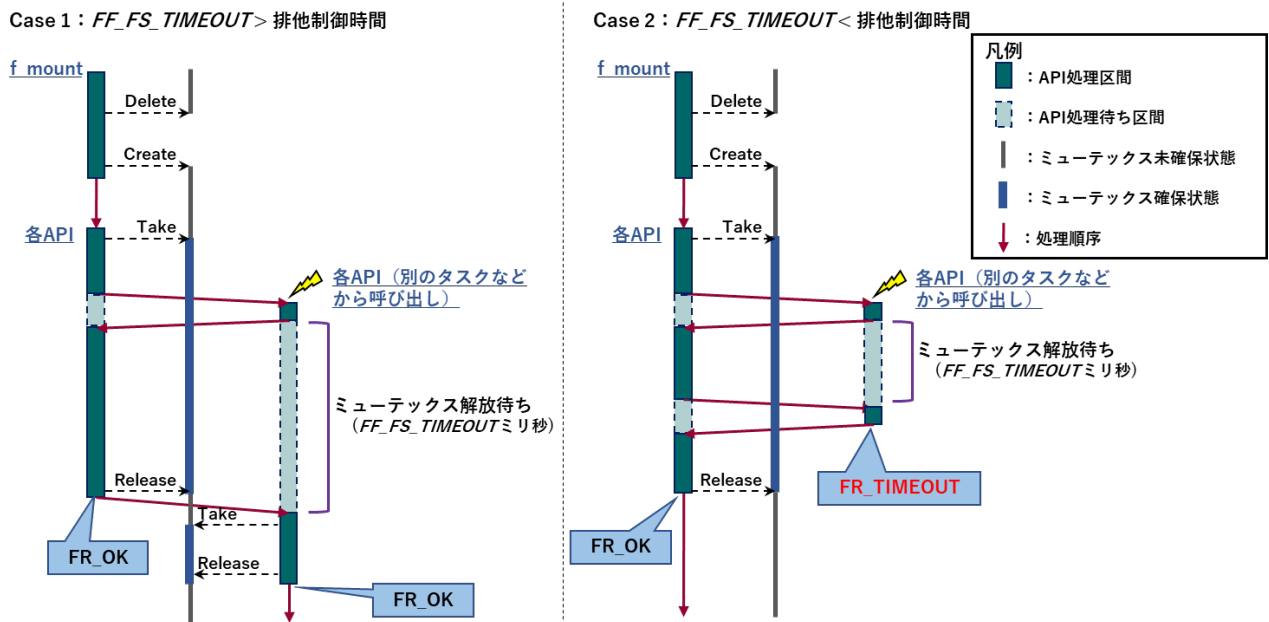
Case 1：*FF_FS_TIMEOUT* > 排他制御時間

f_mount

Delete

Create

各API

Take

各API（別のタスクなどから呼び出し）

ミューテックス解放待ち（*FF_FS_TIMEOUT*ミリ秒）

Release

Take

FR_OK

Release

FR_OK

Case 2：*FF_FS_TIMEOUT* < 排他制御時間

f_mount

Delete

Create

各API

Take

各API（別のタスクなどから呼び出し）

ミューテックス解放待ち（*FF_FS_TIMEOUT*ミリ秒）

Release

FR_TIMEOUT

FR_OK

凡例

：API処理区間

：API処理待ち区間

：ミューテックス未確保状態

：ミューテックス確保状態

：処理順序